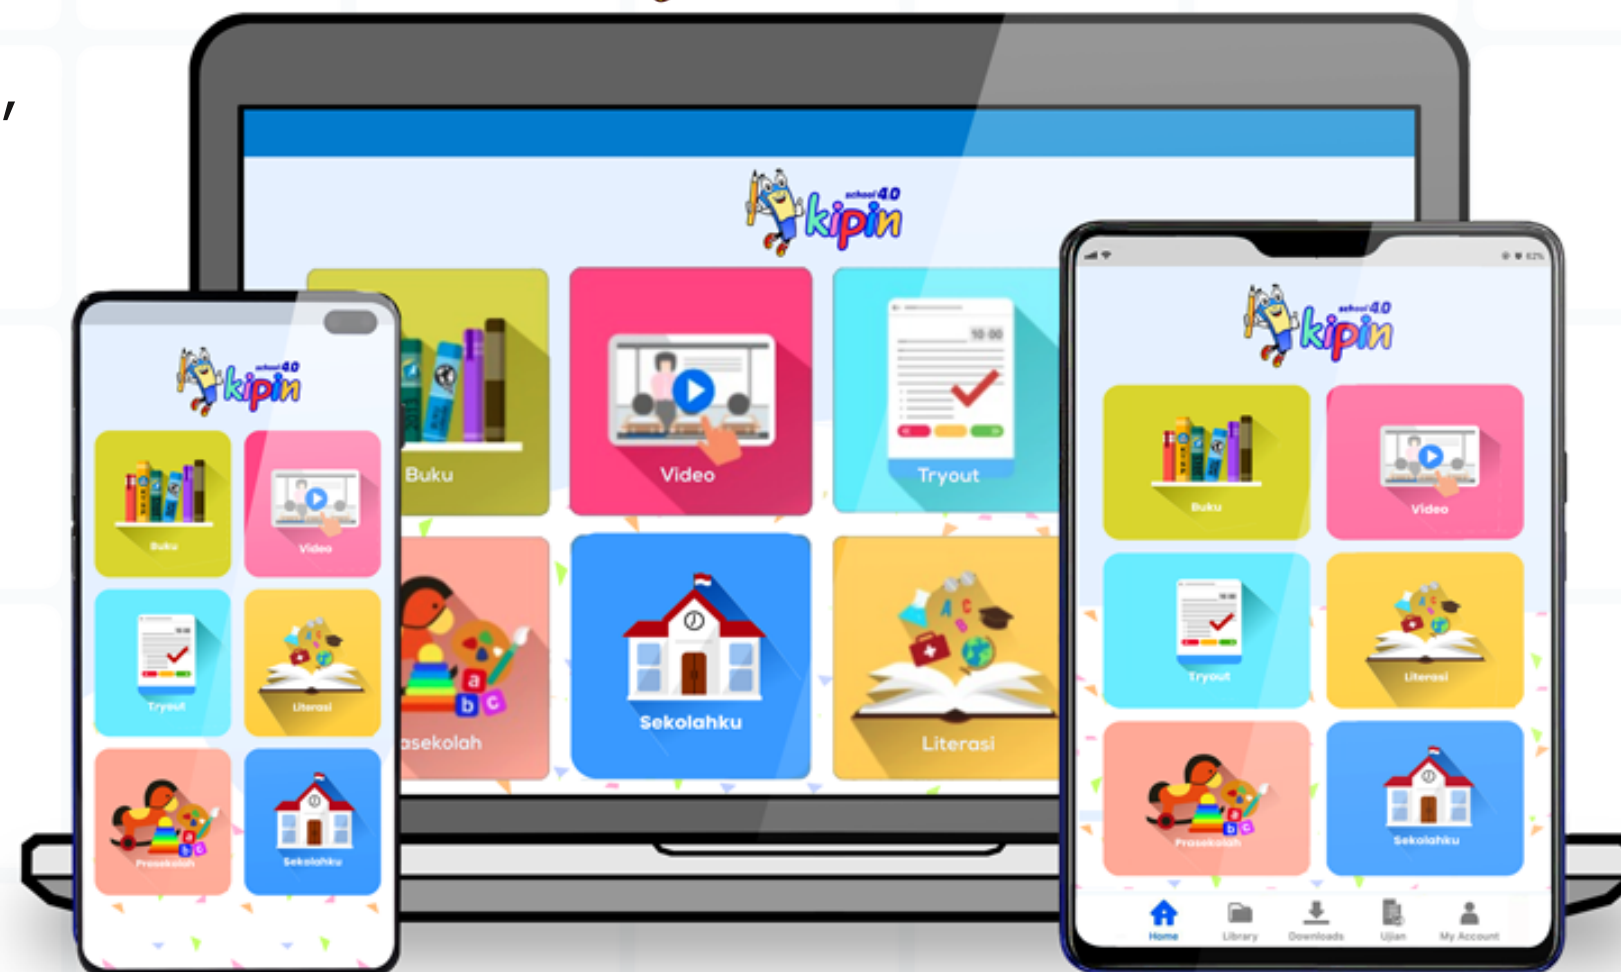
school 4.0 kipin

Buku

Video

Tryout

asekolah

Sekolahku

Literasi

school 4.0 kipin

Buku

Video

Tryout

Literasi

Prasekolah

Sekolahku

school 4.0 kipin

Buku

Video

Tryout

Literasi

Prasekolah

Sekolahku

Home

Library

Downloads

Ujian

My Account